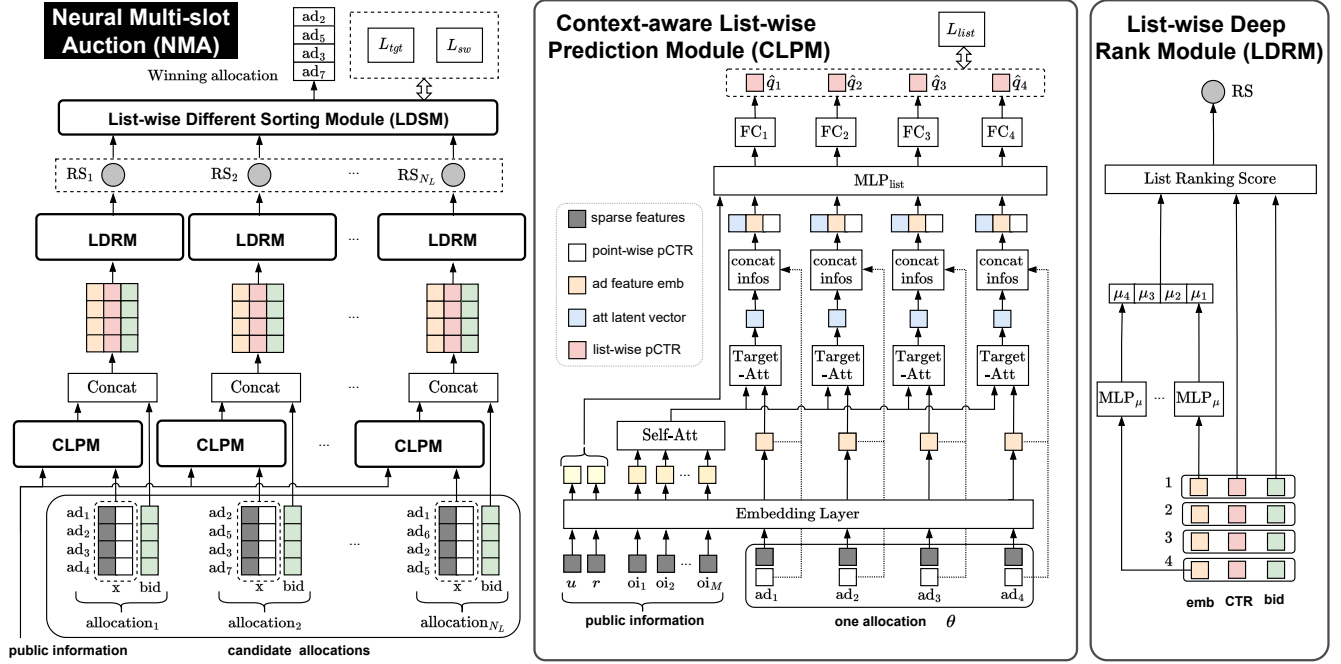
Neural Multi-slot Auction (NMA)

$ad_2$
$ad_5$
$ad_3$
$ad_7$

Winning allocation

$L_{tgt}$ $L_{sw}$

List-wise Different Sorting Module (LDSM)

$RS_1$ $RS_2$ ... $RS_{N_L}$

LDRM LDRM ... LDRM

...

Concat Concat ... Concat

CLPM CLPM ... CLPM

$ad_1$ $ad_2$ $ad_3$ $ad_4$ x bid
allocation$_1$

$ad_2$ $ad_5$ $ad_3$ $ad_7$ x bid
allocation$_2$

...

$ad_1$ $ad_6$ $ad_3$ $ad_5$ x bid
allocation$_{N_L}$

public information

candidate allocations

Context-aware List-wise Prediction Module (CLPM)

$L_{list}$

$\hat{q}_1$ $\hat{q}_2$ $\hat{q}_3$ $\hat{q}_4$

$FC_1$ $FC_2$ $FC_3$ $FC_4$

$MLP_{list}$

sparse features
point-wise pCTR
ad feature emb
att latent vector
list-wise pCTR

concat infos concat infos concat infos concat infos

Target -Att Target -Att Target -Att Target -Att

Self-Att

...

Embedding Layer

$u$ $r$ $oi_1$ $oi_2$ ... $oi_M$

$ad_1$ $ad_2$ $ad_3$ $ad_4$

public information

one allocation $\theta$

List-wise Deep Rank Module (LDRM)

RS

List Ranking Score

$\mu_4$ $\mu_3$ $\mu_2$ $\mu_1$

$MLP_\mu$ ... $MLP_\mu$

1
2
3
4

emb CTR bid